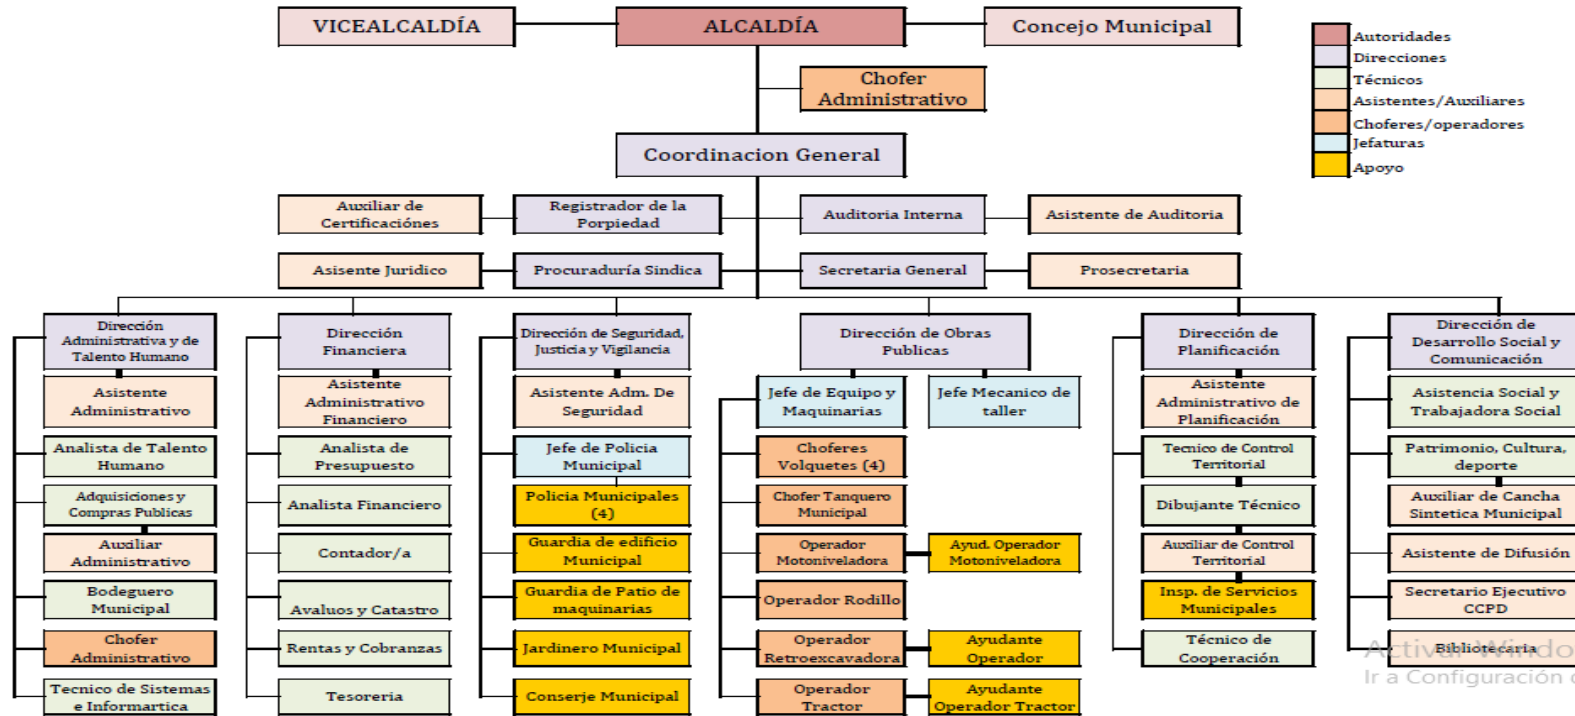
VICEALCALDÍA

ALCALDÍA

Concejo Municipal

Autoridades
Direcciones
Técnicos
Asistentes/Auxiliares
Choferes/operadores
Jefaturas
Apoyo

Chofer Administrativo

Coordinacion General

Auxiliar de Certificaciónes

Registrador de la Porpiedad

Auditoria Interna

Asistente de Auditoria

Asisente Juridico

Procuraduría Sindica

Secretaria General

Prosecretaria

Dirección Administrativa y de Talento Humano

Asistente Administrativo

Analista de Talento Humano

Adquisiciones y Compras Publicas

Auxiliar Administrativo

Bodeguero Municipal

Chofer Administrativo

Tecnico de Sistemas e Informartica

Dirección Financiera

Asistente Administrativo Financiero

Analista de Presupuesto

Analista Financiero

Contador/a

Avaluos y Catastro

Rentas y Cobranzas

Tesoreria

Dirección de Seguridad, Justicia y Vigilancia

Asistente Adm. De Seguridad

Jefe de Policia Municipal

Policia Municipales (4)

Guardia de edificio Municipal

Guardia de Patio de maquinarias

Jardinero Municipal

Conserje Municipal

Dirección de Obras Publicas

Jefe de Equipo y Maquinarias

Jefe Mecanico de taller

Choferes Volquetes (4)

Chofer Tanquero Municipal

Operador Motoniveladora

Ayud. Operador Motoniveladora

Operador Rodillo

Operador Retroexcavadora

Ayudante Operador

Operador Tractor

Ayudante Operador Tractor

Dirección de Planificación

Asistente Administrativo de Planificación

Tecnico de Control Territorial

Dibujante Técnico

Auxiliar de Control Territorial

Insp. de Servicios Municipales

Técnico de Cooperación

Dirección de Desarrollo Social y Comunicación

Asistencia Social y Trabajadora Social

Patrimonio, Cultura, deporte

Auxiliar de Cancha Sintetica Municipal

Asistente de Difusión

Secretario Ejecutivo CCPD

Bibliotecaria

Activar Windo
Ir a Configuración